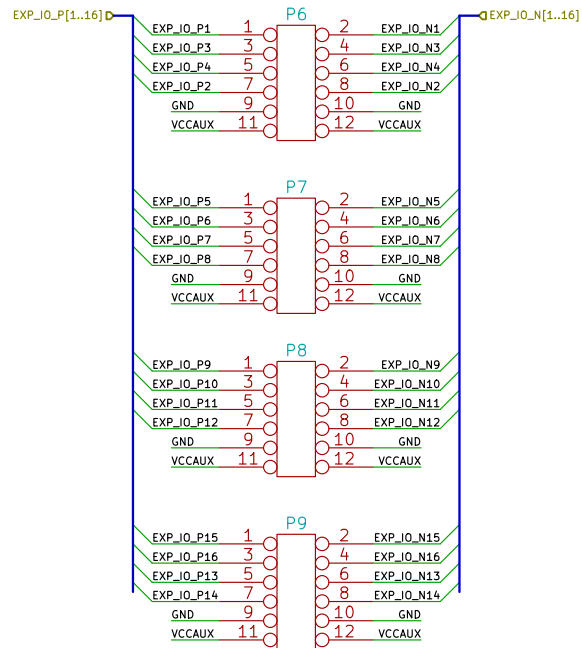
EXP_IO_P[1..16]
EXP_IO_N[1..16]

P6
EXP_IO_P1 1 2 EXP_IO_N1
EXP_IO_P3 3 4 EXP_IO_N3
EXP_IO_P4 5 6 EXP_IO_N4
EXP_IO_P2 7 8 EXP_IO_N2
GND 9 10 GND
VCCAUX 11 12 VCCAUX

P7
EXP_IO_P5 1 2 EXP_IO_N5
EXP_IO_P6 3 4 EXP_IO_N6
EXP_IO_P7 5 6 EXP_IO_N7
EXP_IO_P8 7 8 EXP_IO_N8
GND 9 10 GND
VCCAUX 11 12 VCCAUX

P8
EXP_IO_P9 1 2 EXP_IO_N9
EXP_IO_P10 3 4 EXP_IO_N10
EXP_IO_P11 5 6 EXP_IO_N11
EXP_IO_P12 7 8 EXP_IO_N12
GND 9 10 GND
VCCAUX 11 12 VCCAUX

P9
EXP_IO_P15 1 2 EXP_IO_N15
EXP_IO_P16 3 4 EXP_IO_N16
EXP_IO_P13 5 6 EXP_IO_N13
EXP_IO_P14 7 8 EXP_IO_N14
GND 9 10 GND
VCCAUX 11 12 VCCAUX